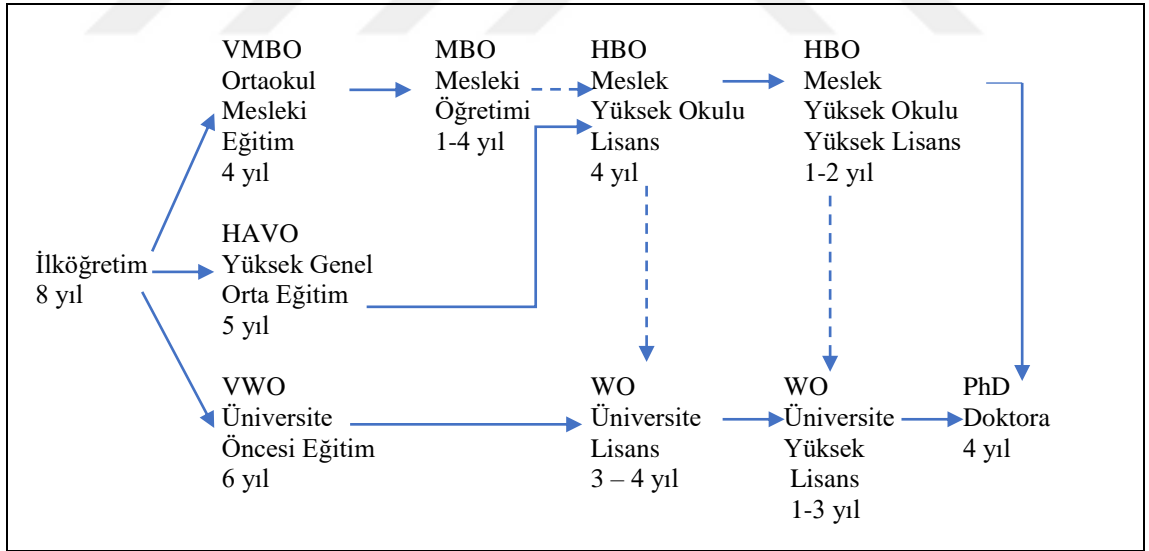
İlköğretim
8 yıl

VMBO
Ortaokul
Mesleki
Eğitim
4 yıl

HAVO
Yüksek Genel
Orta Eğitim
5 yıl

VWO
Üniversite
Öncesi Eğitim
6 yıl

MBO
Mesleki
Öğretimi
1-4 yıl

HBO
Meslek
Yüksek Okulu
Lisans
4 yıl

WO
Üniversite
Lisans
3 – 4 yıl

HBO
Meslek
Yüksek Okulu
Yüksek Lisans
1-2 yıl

WO
Üniversite
Yüksek
Lisans
1-3 yıl

PhD
Doktora
4 yıl